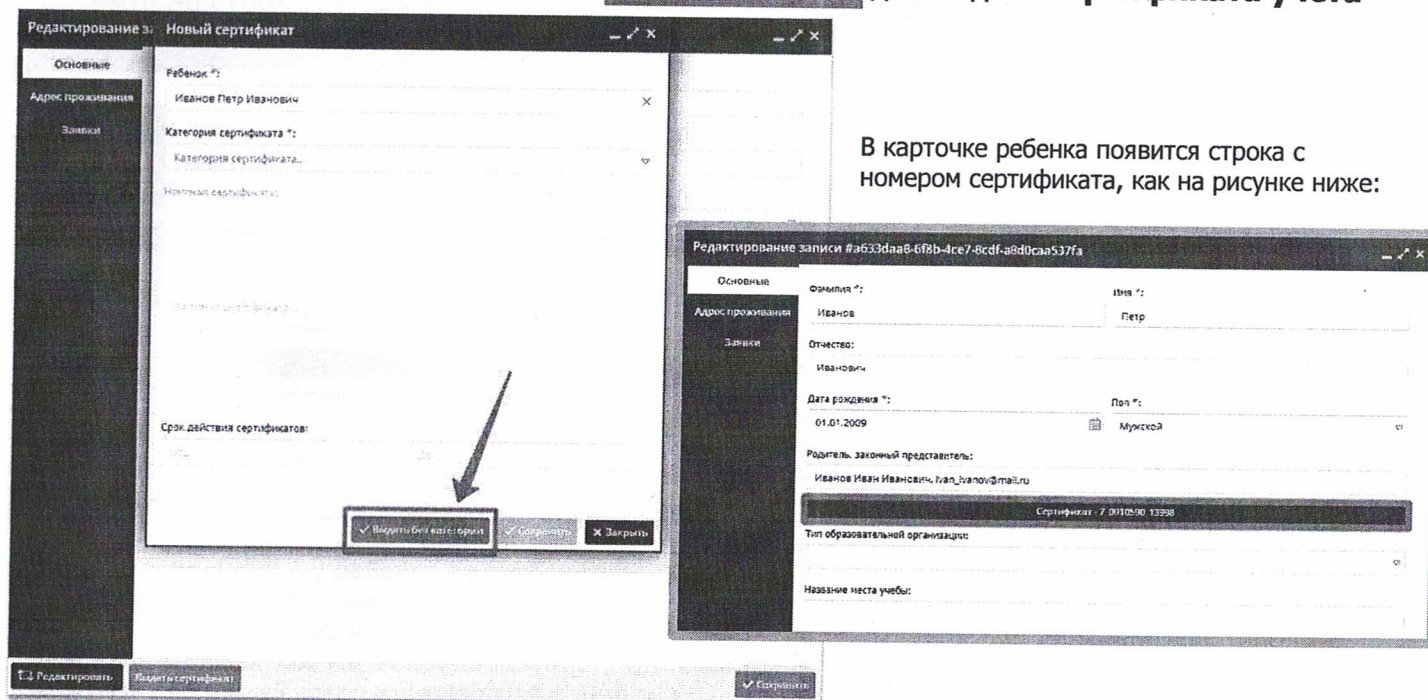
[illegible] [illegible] учета

Редактирование з Новый сертификат

Основные

Адрес проживания

Заявки

Ребенок *:

Иванов Петр Иванович

Категория сертификата *:

Категория сертификата...

Номинал сертификата:

Срок действия сертификатов:

✓ Выдать без категории ✓ Сохранить ✗ Закрыть

Редактировать Выдать сертификат

✓ Сохранить

В карточке ребенка появится строка с номером сертификата, как на рисунке ниже:

Редактирование записи #a633daa8-6f8b-4ce7-8cdf-a8d0caa537fa

Основные

Адрес проживания

Заявки

Фамилия *:

Иванов

Имя *:

Петр

Отчество:

Иванович

Дата рождения *:

01.01.2009

Пол *:

Мужской

Родитель, законный представитель:

Иванов Иван Иванович, ivan_ivanov@mail.ru

Сертификат - 7 0010590 13398

Тип образовательной организации:

Название места учебы: